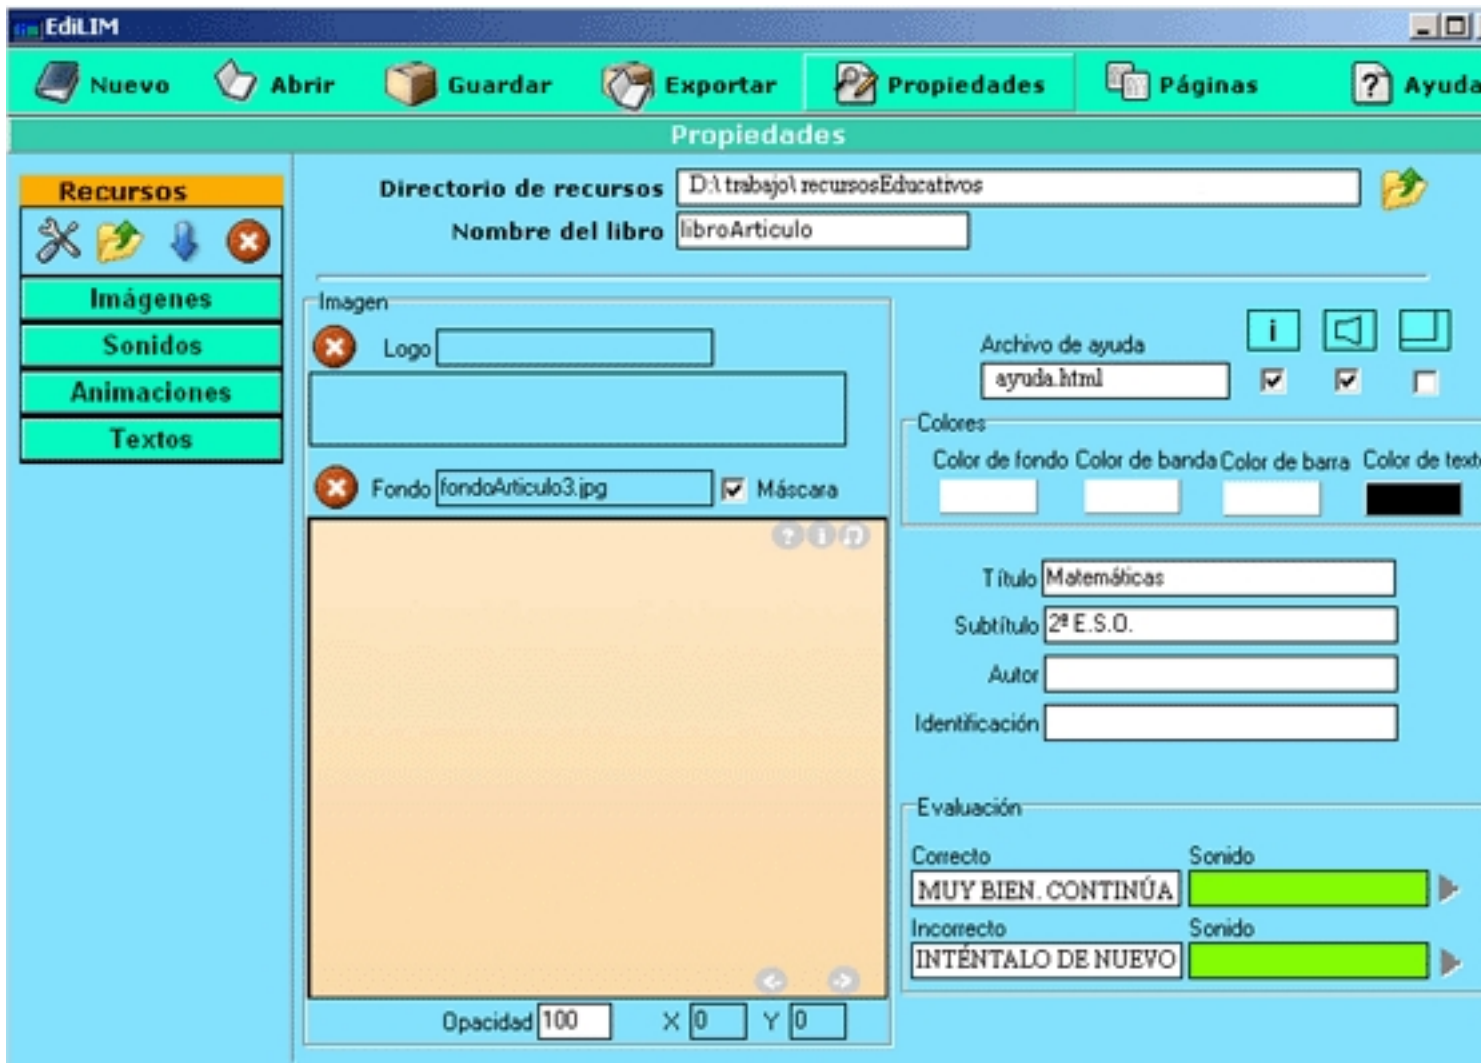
EdiLIM

Nuevo Abrir Guardar Exportar Propiedades Páginas Ayuda

Propiedades

Recursos

Imágenes

Sonidos

Animaciones

Textos

Directorio de recursos D:\ trabajo\ recursosEducativos

Nombre del libro libroArticulo

Imagen

Logo

Fondo fondoArticulo3.jpg Máscara

Opacidad 100 X 0 Y 0

Archivo de ayuda ayuda.html

i

Colores

Color de fondo Color de banda Color de barra Color de text

Título Matemáticas

Subtítulo 2º E.S.O.

Autor

Identificación

Evaluación

Correcto MUY BIEN. CONTINÚA Sonido

Incorrecto INTÉNTALO DE NUEVO Sonido